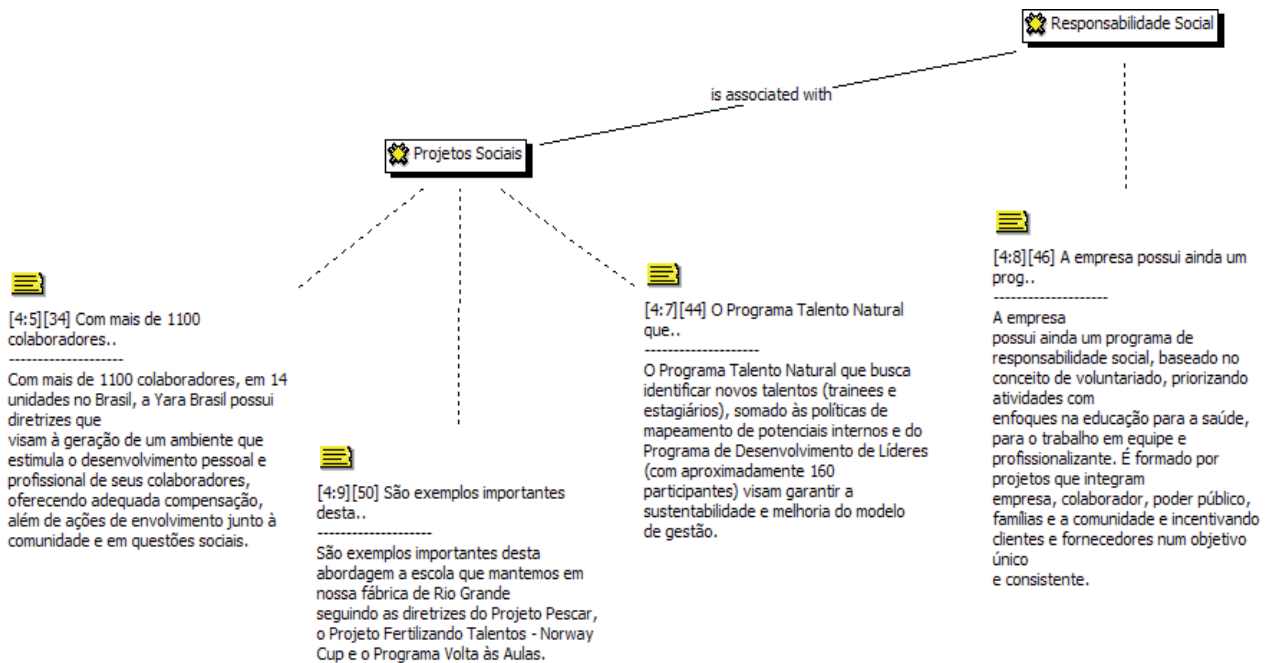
Responsabilidade Social

is associated with

Projetos Sociais

[4:5][34] Com mais de 1100 colaboradores..
--------------------
Com mais de 1100 colaboradores, em 14 unidades no Brasil, a Yara Brasil possui diretrizes que
visam à geração de um ambiente que estimula o desenvolvimento pessoal e profissional de seus colaboradores, oferecendo adequada compensação, além de ações de envolvimento junto à comunidade e em questões sociais.

[4:9][50] São exemplos importantes desta..
--------------------
São exemplos importantes desta abordagem a escola que mantemos em nossa fábrica de Rio Grande
seguindo as diretrizes do Projeto Pescar, o Projeto Fertilizando Talentos - Norway Cup e o Programa Volta às Aulas.

[4:7][44] O Programa Talento Natural que..
--------------------
O Programa Talento Natural que busca identificar novos talentos (trainees e estagiários), somado às políticas de mapeamento de potenciais internos e do Programa de Desenvolvimento de Líderes (com aproximadamente 160 participantes) visam garantir a sustentabilidade e melhoria do modelo de gestão.

[4:8][46] A empresa possui ainda um prog..
--------------------
A empresa
possui ainda um programa de responsabilidade social, baseado no conceito de voluntariado, priorizando atividades com
enfoques na educação para a saúde, para o trabalho em equipe e profissionalizante. É formado por projetos que integram
empresa, colaborador, poder público, famílias e a comunidade e incentivando clientes e fornecedores num objetivo único
e consistente.